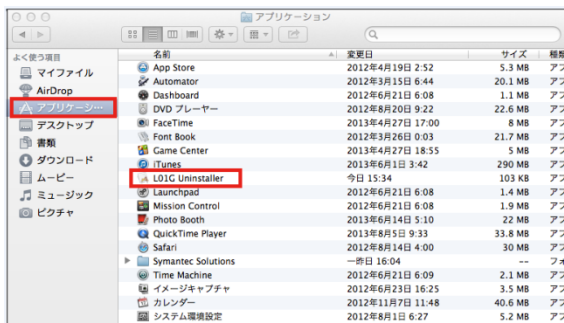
アプリケーション

よく使う項目
マイファイル
AirDrop
アプリケーシ…
デスクトップ
書類
ダウンロード
ムービー
ミュージック
ピクチャ

| 名前 | 変更日 | サイズ | 種類 |
|---|---|---|---|
| App Store | 2012年4月19日 2:52 | 5.3 MB | アプ |
| Automator | 2012年3月15日 6:44 | 20.1 MB | アプ |
| Dashboard | 2012年6月21日 6:08 | 1.1 MB | アプ |
| DVD プレーヤー | 2012年8月20日 9:22 | 22.6 MB | アプ |
| FaceTime | 2013年4月27日 17:00 | 8 MB | アプ |
| Font Book | 2012年3月26日 0:03 | 21.7 MB | アプ |
| Game Center | 2013年4月27日 18:55 | 5 MB | アプ |
| iTunes | 2013年6月1日 3:42 | 290 MB | アプ |
| L01G Uninstaller | 今日 15:34 | 103 KB | アプ |
| Launchpad | 2012年6月21日 6:08 | 1.4 MB | アプ |
| Mission Control | 2012年6月21日 6:08 | 1.9 MB | アプ |
| Photo Booth | 2013年6月14日 5:10 | 22 MB | アプ |
| QuickTime Player | 2013年8月5日 9:33 | 33.8 MB | アプ |
| Safari | 2012年8月14日 4:00 | 30 MB | アプ |
| Symantec Solutions | 一昨日 16:04 | -- | フォ |
| Time Machine | 2012年6月21日 6:09 | 2.1 MB | アプ |
| イメージキャプチャ | 2012年6月23日 16:25 | 3.5 MB | アプ |
| カレンダー | 2012年11月7日 11:48 | 40.6 MB | アプ |
| システム環境設定 | 2012年8月1日 6:27 | 5.2 MB | アプ |